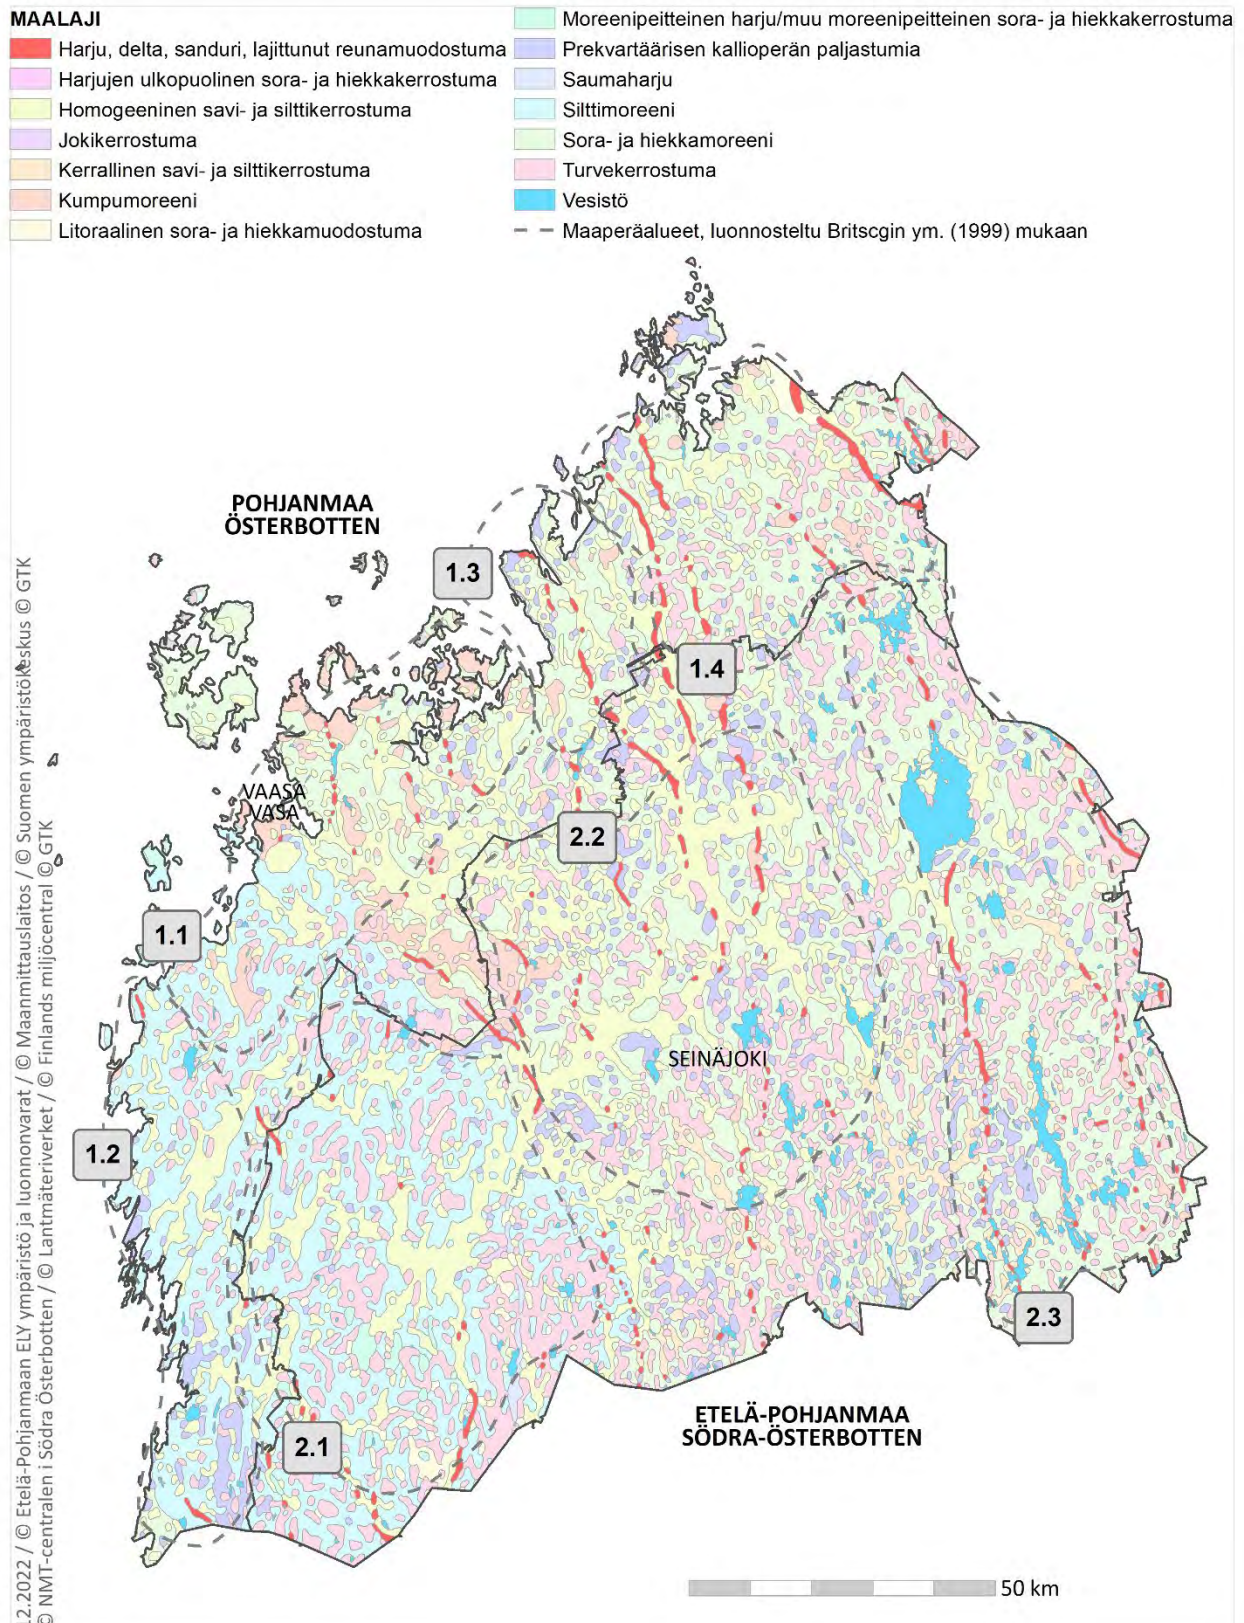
MAALAJI
Harju, delta, sanduri, lajittunut reunamuodostuma
Harjujen ulkopuolinen sora- ja hiekkakerrostuma
Homogeeninen savi- ja silttikerrostuma
Jokikerrostuma
Kerrallinen savi- ja silttikerrostuma
Kumpumoreeni
Litoraalinen sora- ja hiekkamuodostuma
Moreenipeitteinen harju/muu moreenipeitteinen sora- ja hiekkakerrostuma
Prekvartäärisen kallioperän paljastumia
Saumaharju
Silttimoreeni
Sora- ja hiekkamoreeni
Turvekerrostuma
Vesistö
Maaperäalueet, luonnosteltu Britscgin ym. (1999) mukaan

POHJANMAA
ÖSTERBOTTEN

1.3

1.4

VAASA
VASA

2.2

1.1

SEINÄJOKI

1.2

2.3

2.1

ETELÄ-POHJANMAA
SÖDRA-ÖSTERBOTTEN

50 km

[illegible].2.2022 / © Etelä-Pohjanmaan ELY ympäristö ja luonnonvarat / © Maanmittauslaitos / © Suomen ympäristökeskus © GTK
© NMT-centralen i Södra Österbotten / © Lantmäteriverket / © Finlands miljöcentral © GTK